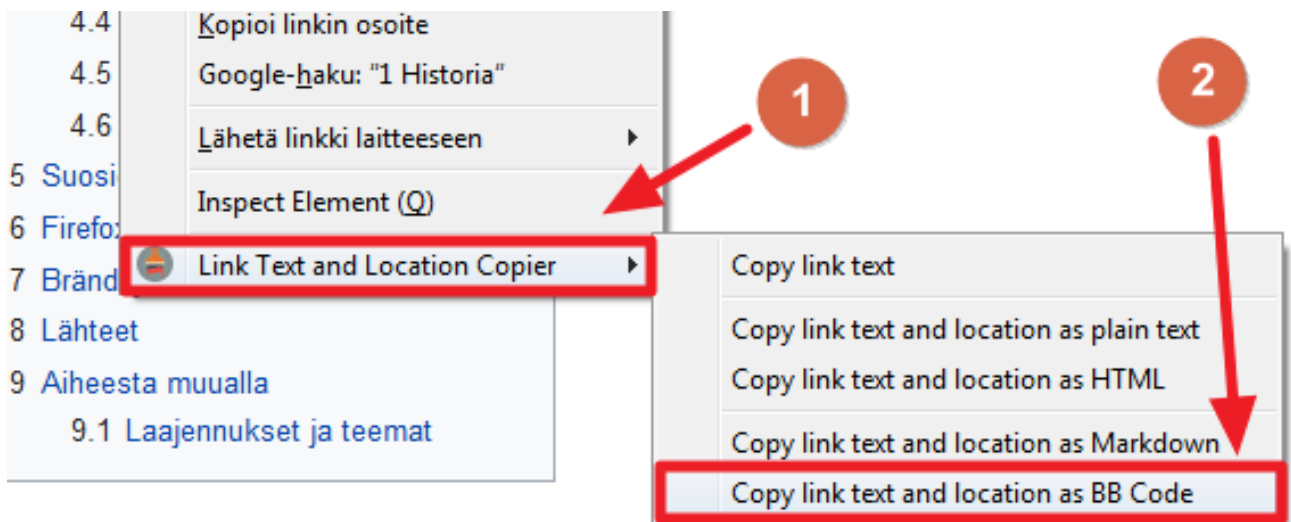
4.4
4.5
4.6
5 Suosi
6 Firefo
7 Bränd
8 Lähteet
9 Aiheesta muualla
9.1 Laajennukset ja teemat

Kopioi linkin osoite
Google-haku: "1 Historia"
Lähetä linkki laitteeseen
Inspect Element (Q)
Link Text and Location Copier

1
2

Copy link text
Copy link text and location as plain text
Copy link text and location as HTML
Copy link text and location as Markdown
Copy link text and location as BB Code